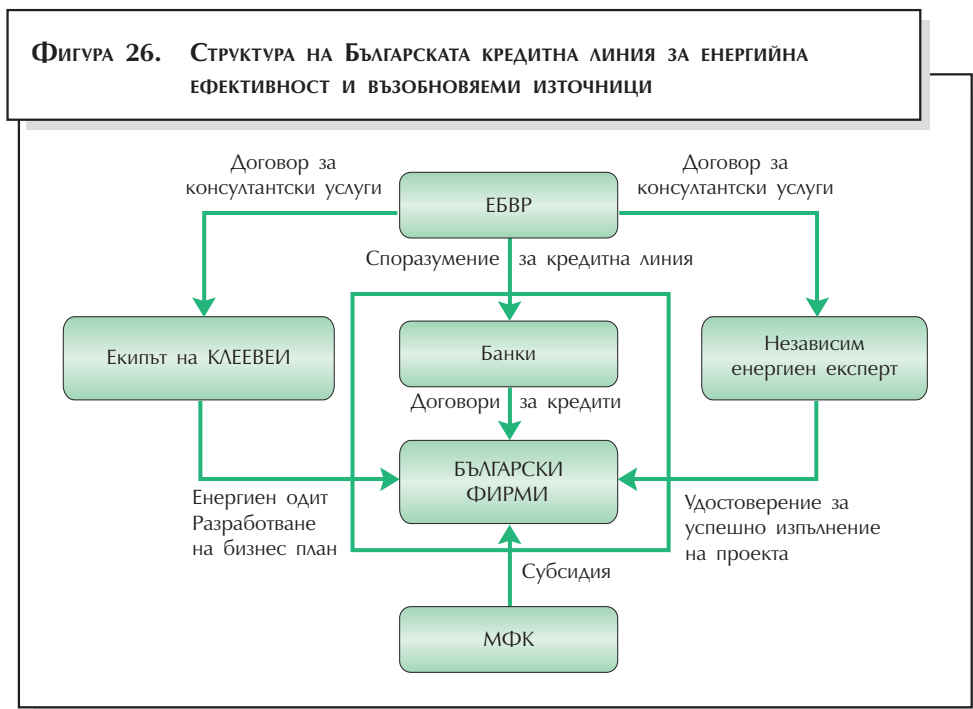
Фигура 26. Структура на Българската кредитна линия за енергийна ефективност и възобновяеми източници

Договор за консултантски услуги

ЕБВР

Договор за консултантски услуги

Споразумение за кредитна линия

Екипът на КЛЕЕВЕИ

Банки

Независим енергиен експерт

Договори за кредити

БЪЛГАРСКИ ФИРМИ

Енергиен одит
Разработване на бизнес план

Удостоверение за успешно изпълнение на проекта

Субсидия

МФК